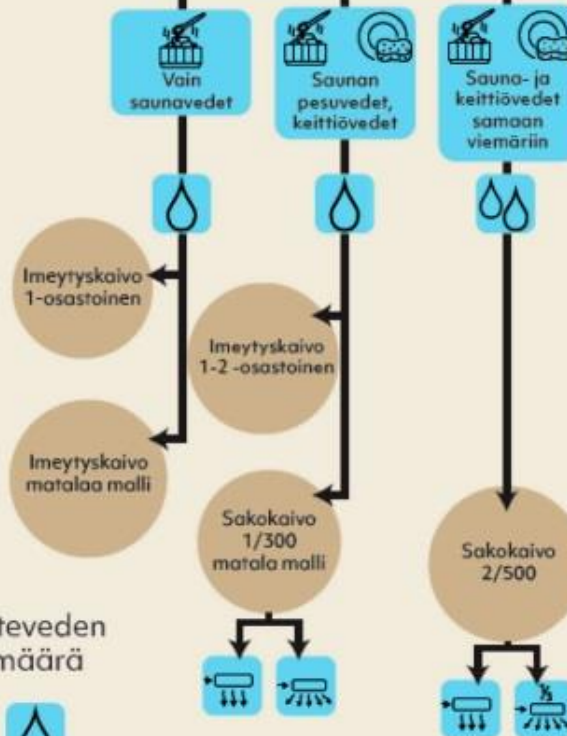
Vain saunavedet

Saunan pesuvedet, keittiövedet

Sauna- ja keittiövedet samaan viemäriin

Imeytyskaivo 1-osastoinen

Imeytyskaivo matalaa malli

Imeytyskaivo 1-2 -osastoinen

Sakokaivo 1/300 matala malli

Sakokaivo 2/500

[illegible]teveden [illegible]määrä